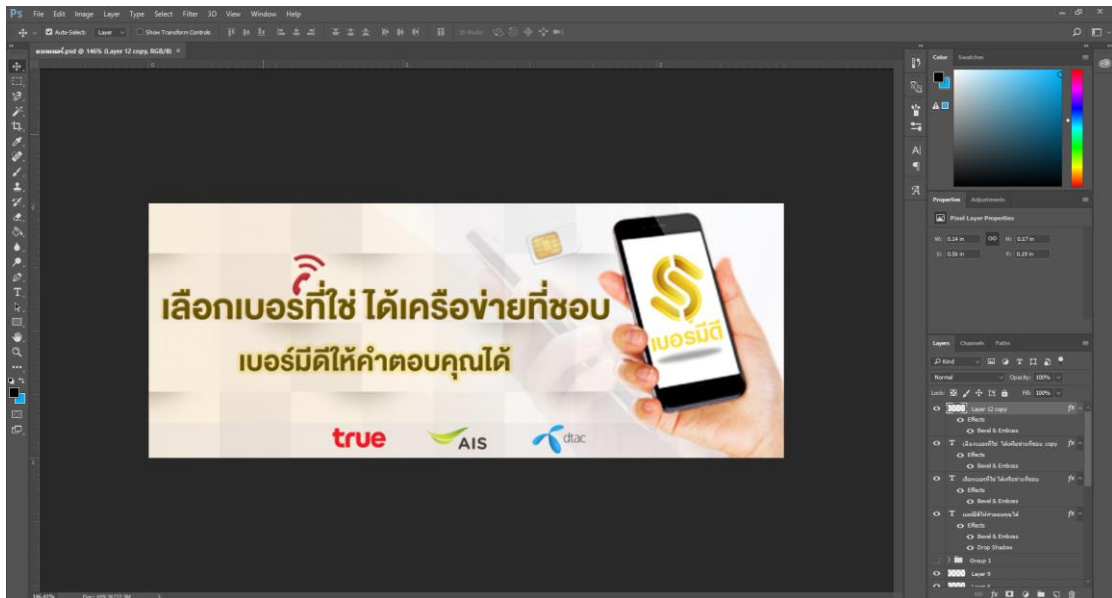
Ps File Edit Image Layer Type Select Filter 3D View Window Help

Auto-Select: Layer Show Transform Controls

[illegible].psd @ 146% (Layer 12 copy, RGB/8)

เลือกเบอร์ที่ใช่ ได้เครือข่ายที่ชอบ

เบอร์มีดีให้คำตอบคุณได้

เบอร์มีดี

true AIS dtac

Color Swatches

Properties Adjustments

Pixel Layer Properties

W: 0.14 in H: 0.17 in

X: 0.56 in Y: 0.19 in

Layers Channels Paths

Kind

Normal Opacity: 100%

Lock: Fill: 100%

Layer 12 copy

Effects

Bevel & Emboss

เลือกเบอร์ที่ใช่ ได้เครือข่ายที่ชอบ copy

Effects

Bevel & Emboss

เลือกเบอร์ที่ใช่ ได้เครือข่ายที่ชอบ

Effects

Bevel & Emboss

เบอร์มีดีให้คำตอบคุณได้

Effects

Bevel & Emboss

Drop Shadow

Group 1

Layer 9

146.61% Doc: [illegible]